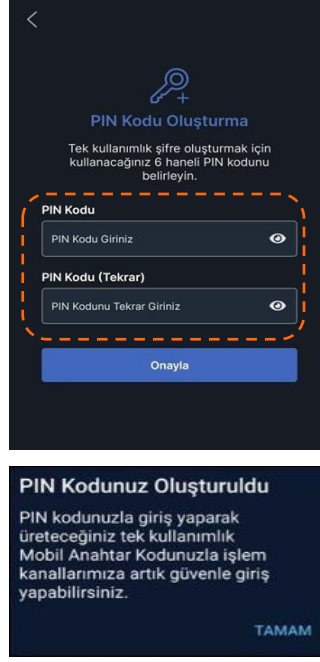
<

PIN Kodu Oluşturma

Tek kullanımlık şifre oluşturmak için kullanacağınız 6 haneli PIN kodunu belirleyin.

PIN Kodu

PIN Kodu Giriniz

PIN Kodu (Tekrar)

PIN Kodunu Tekrar Giriniz

Onayla

PIN Kodunuz Oluşturuldu

PIN kodunuzla giriş yaparak üreteceğiniz tek kullanımlık Mobil Anahtar Kodunuzla işlem kanallarımıza artık güvenle giriş yapabilirsiniz.

TAMAM